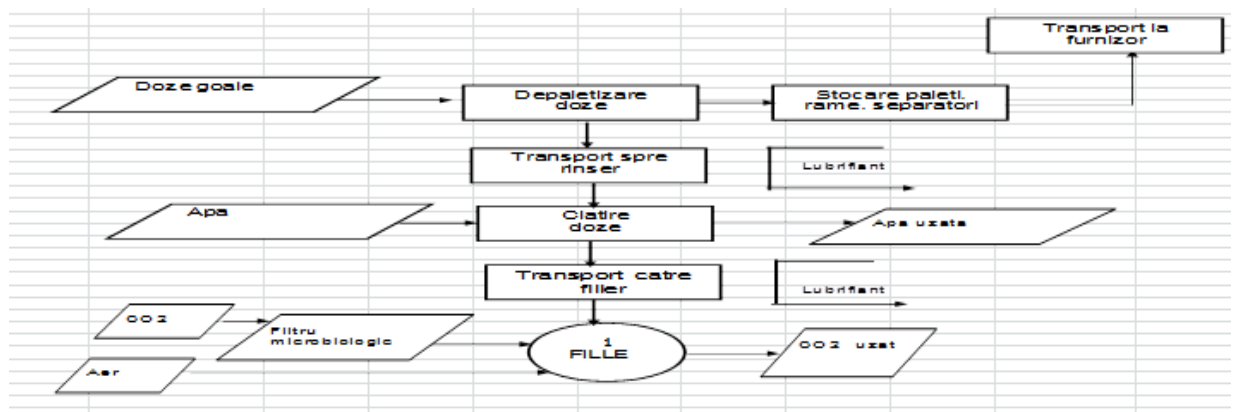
Transport la furnizor

Doze goale

Depaletizare doze

Stocare paleti. rame. separatori

Transport spre rinser

Lubrifiant

Apa

Clatire doze

Apa uzata

Transport catre filler

Lubrifiant

CO 2

Filtru microbiologic

1 FILLE

CO 2 uzat

Aer